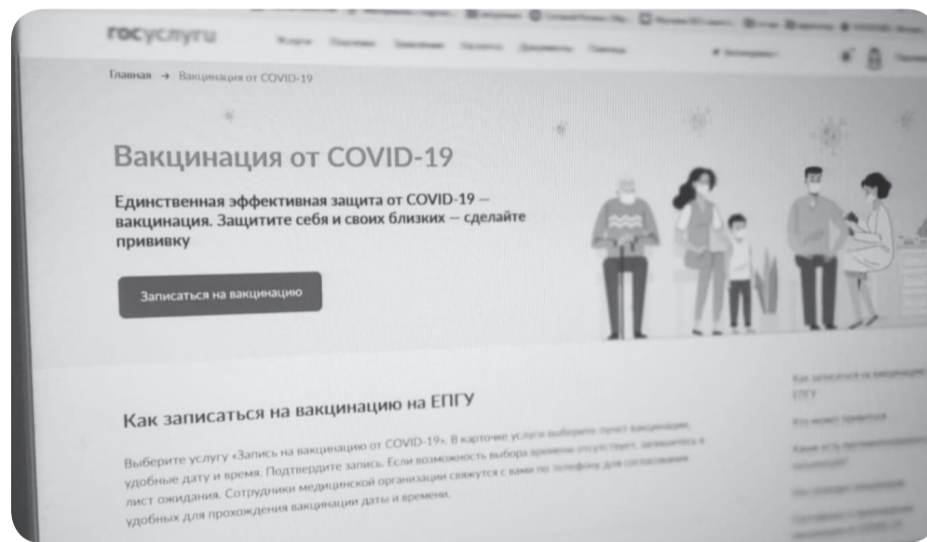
госуслуги

Главная → Вакцинация от COVID-19

Вакцинация от COVID-19

Единственная эффективная защита от COVID-19 — вакцинация. Защитите себя и своих близких — сделайте прививку

Записаться на вакцинацию

Как записаться на вакцинацию на ЕПГУ

Выберите услугу «Запись на вакцинацию от COVID-19». В карточке услуги выберите пункт вакцинации, удобные дату и время. Подтвердите запись. Если возможность выбора времени отсутствует, запишитесь в лист ожидания. Сотрудники медицинской организации свяжутся с вами по телефону для согласования удобных для прохождения вакцинации даты и времени.

Как записаться на вакцинацию на ЕПГУ

Кто может привиться

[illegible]